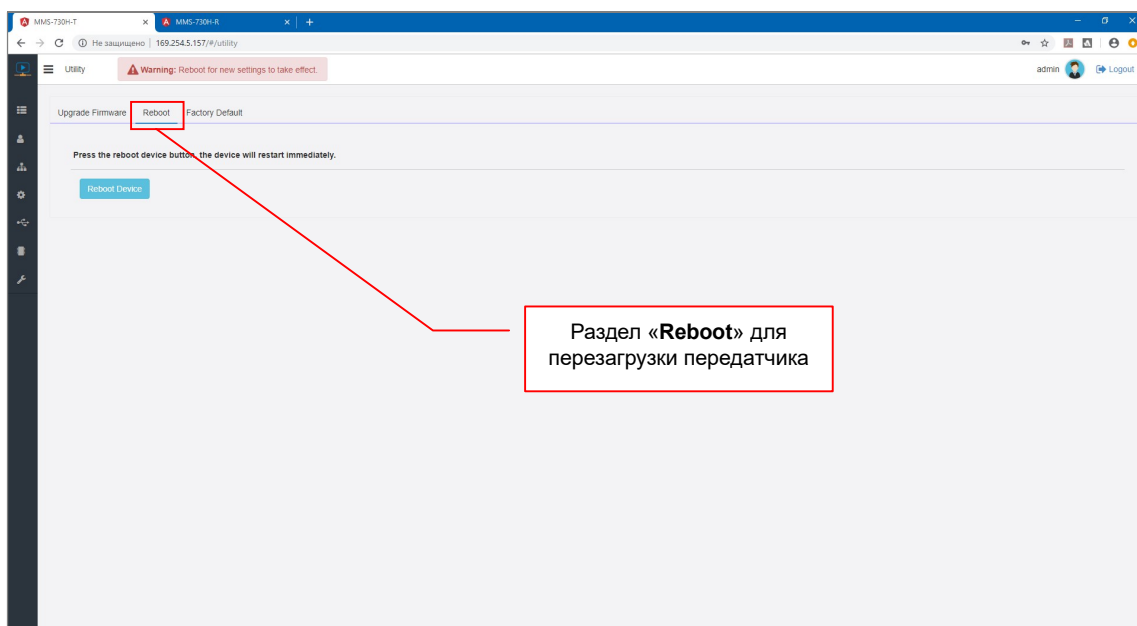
MMS-730H-T × MMS-730H-R × +

Не защищено | 169.254.5.157/#/utility

Utility

Warning: Reboot for new settings to take effect.

admin Logout

Upgrade Firmware Reboot Factory Default

Press the reboot device button, the device will restart immediately.

Reboot Device

Раздел «**Reboot**» для перезагрузки передатчика